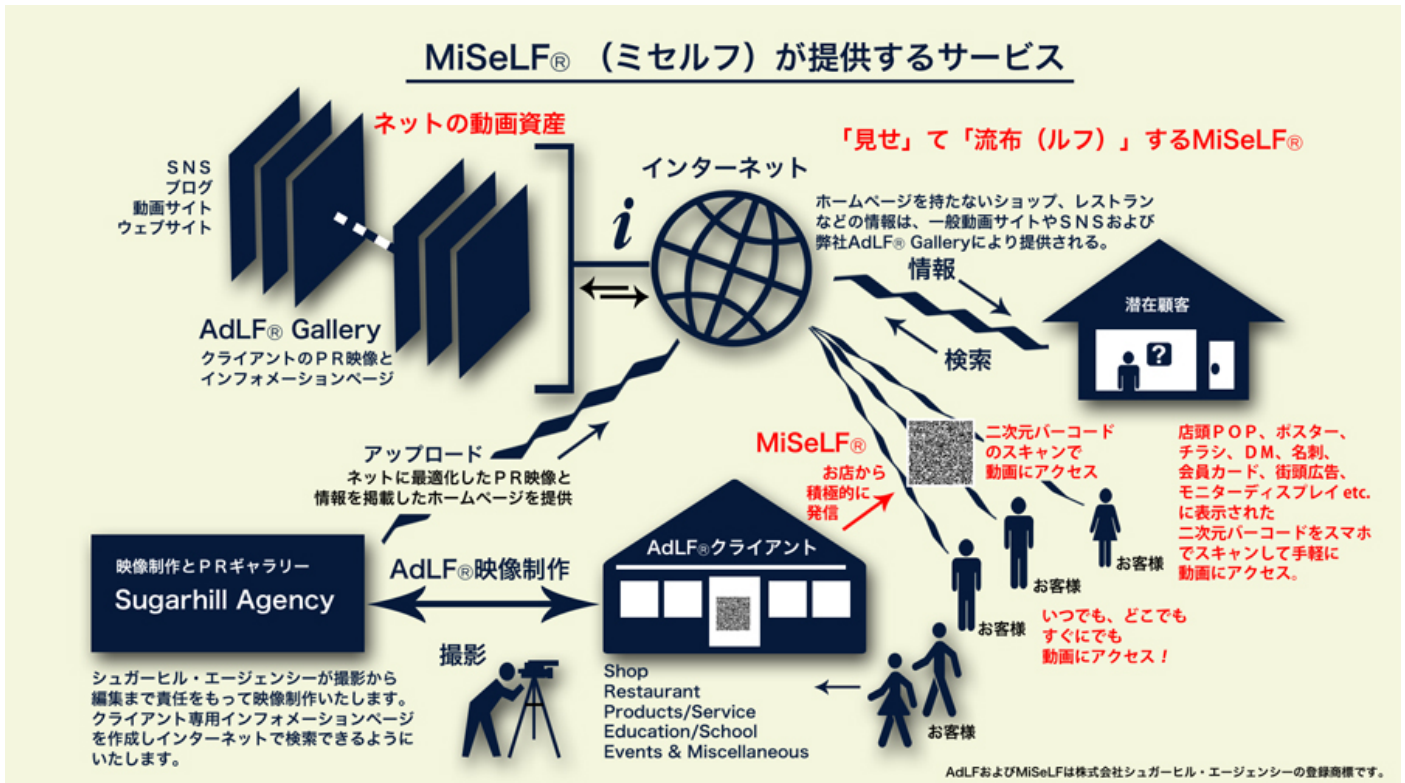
MiSeLF® （ミセルフ）が提供するサービス

ネットの動画資産

「見せ」て「流布（ルフ）」するMiSeLF®

SNS
ブログ
動画サイト
ウェブサイト

インターネット

$i$

ホームページを持たないショップ、レストランなどの情報は、一般動画サイトやSNSおよび弊社AdLF® Galleryにより提供される。

情報

検索

潜在顧客

?

AdLF® Gallery
クライアントのPR映像とインフォメーションページ

アップロード
ネットに最適化したPR映像と情報を掲載したホームページを提供

MiSeLF®
お店から積極的に発信

二次元バーコードのスキャンで動画にアクセス

店頭POP、ポスター、チラシ、DM、名刺、会員カード、街頭広告、モニターディスプレイ etc. に表示された二次元バーコードをスマホでスキャンして手軽に動画にアクセス。

映像制作とPRギャラリー
Sugarhill Agency

AdLF®映像制作

AdLF®クライアント

お客様

お客様

お客様

いつでも、どこでもすぐにでも動画にアクセス！

撮影

Shop
Restaurant
Products/Service
Education/School
Events & Miscellaneous

お客様

シュガーヒル・エージェンシーが撮影から編集まで責任をもって映像制作いたします。クライアント専用インフォメーションページを作成しインターネットで検索できるようにいたします。

AdLFおよびMiSeLFは株式会社シュガーヒル・エージェンシーの登録商標です。